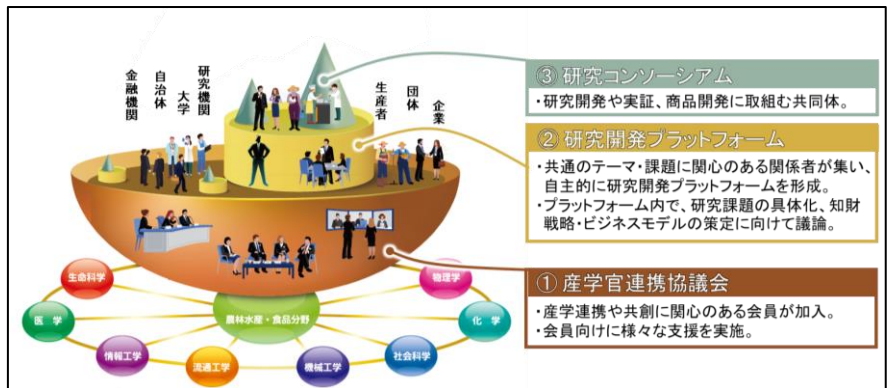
金融機関
自治体
大学
研究機関
生産者
団体
企業

③ 研究コンソーシアム
・研究開発や実証、商品開発に取組む共同体。

② 研究開発プラットフォーム
・共通のテーマ・課題に関心のある関係者が集い、自主的に研究開発プラットフォームを形成。
・プラットフォーム内で、研究課題の具体化、知財戦略・ビジネスモデルの策定に向けて議論。

① 産学官連携協議会
・産学連携や共創に関心のある会員が加入。
・会員向けに様々な支援を実施。

生命科学
医学
情報工学
流通工学
農林水産・食品分野
機械工学
社会科学
化学
物理学